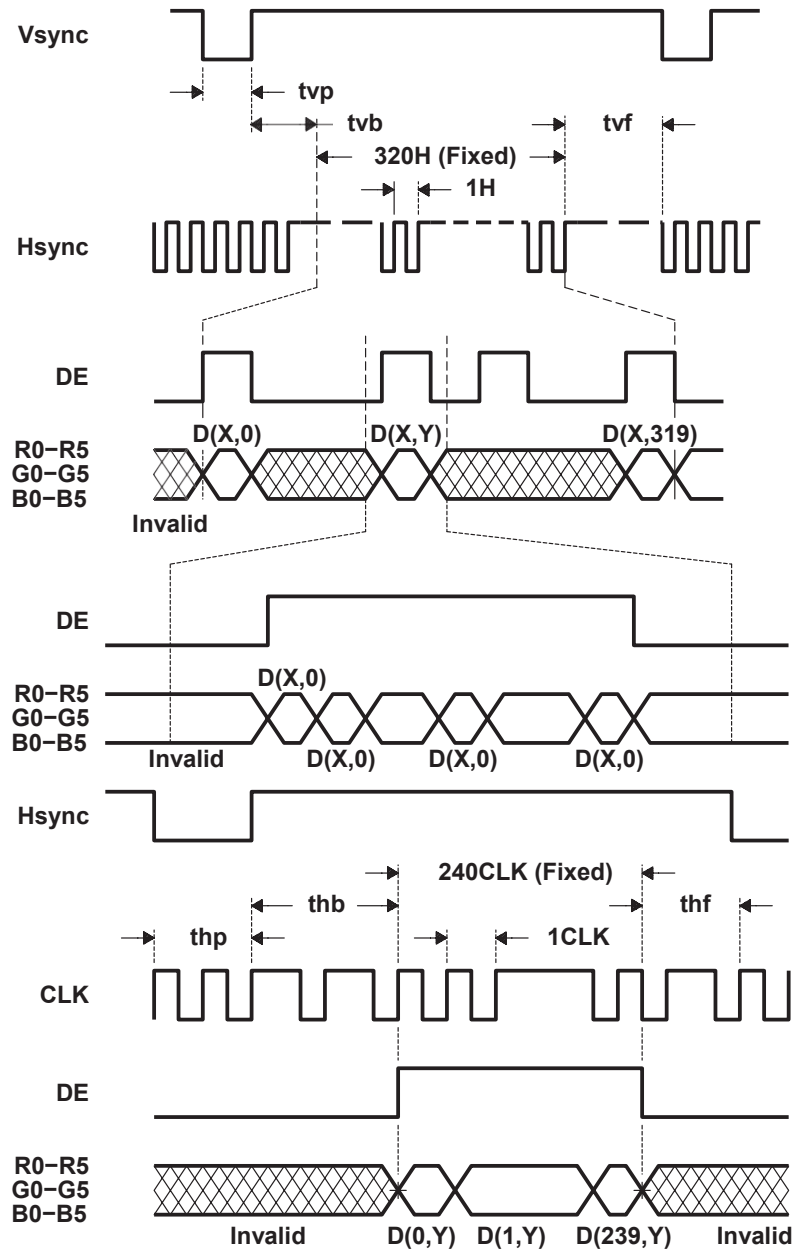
Vsync

tvp

tvb

tvf

320H (Fixed)

1H

Hsync

DE

D(X,0)

D(X,Y)

D(X,319)

R0−R5
G0−G5
B0−B5

Invalid

DE

D(X,0)

R0−R5
G0−G5
B0−B5

Invalid

D(X,0)

D(X,0)

D(X,0)

Hsync

240CLK (Fixed)

thb

thf

thp

1CLK

CLK

DE

R0−R5
G0−G5
B0−B5

Invalid

D(0,Y)

D(1,Y)

D(239,Y)

Invalid